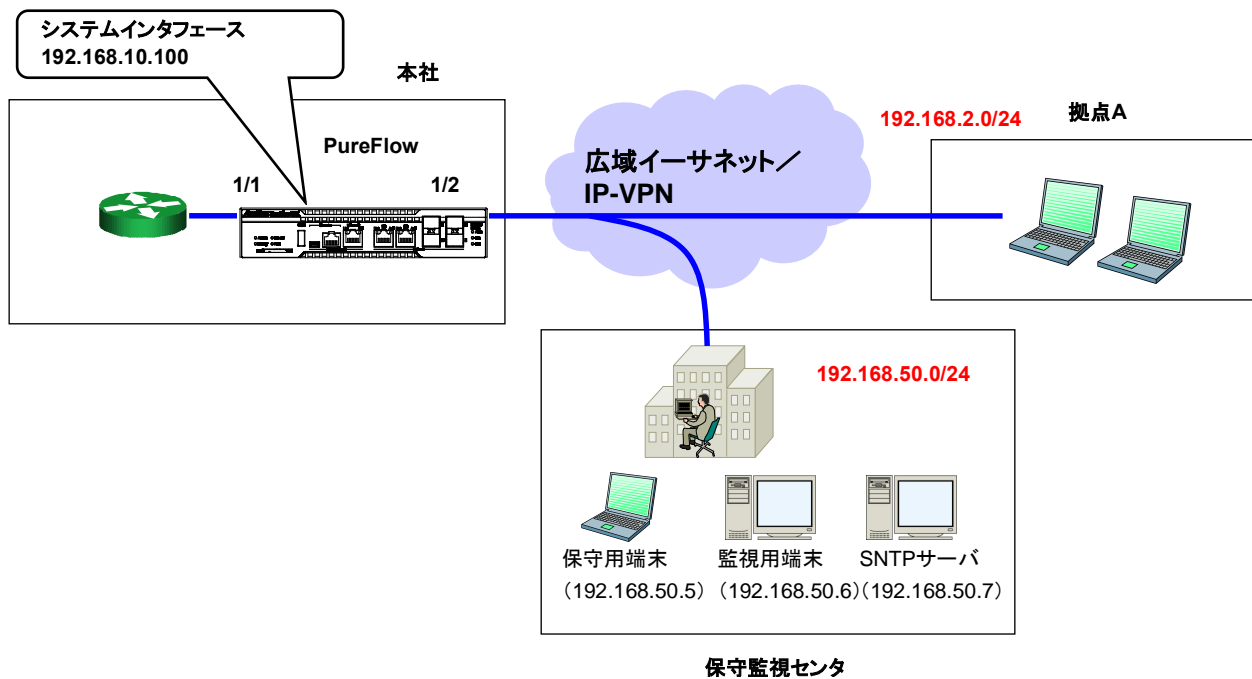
システムインタフェース
192.168.10.100

本社

PureFlow

1/1

1/2

広域イーサネット／
IP-VPN

192.168.2.0/24

拠点A

192.168.50.0/24

保守用端末
（192.168.50.5）

監視用端末
（192.168.50.6）

SNTPサーバ
（192.168.50.7）

保守監視センタ